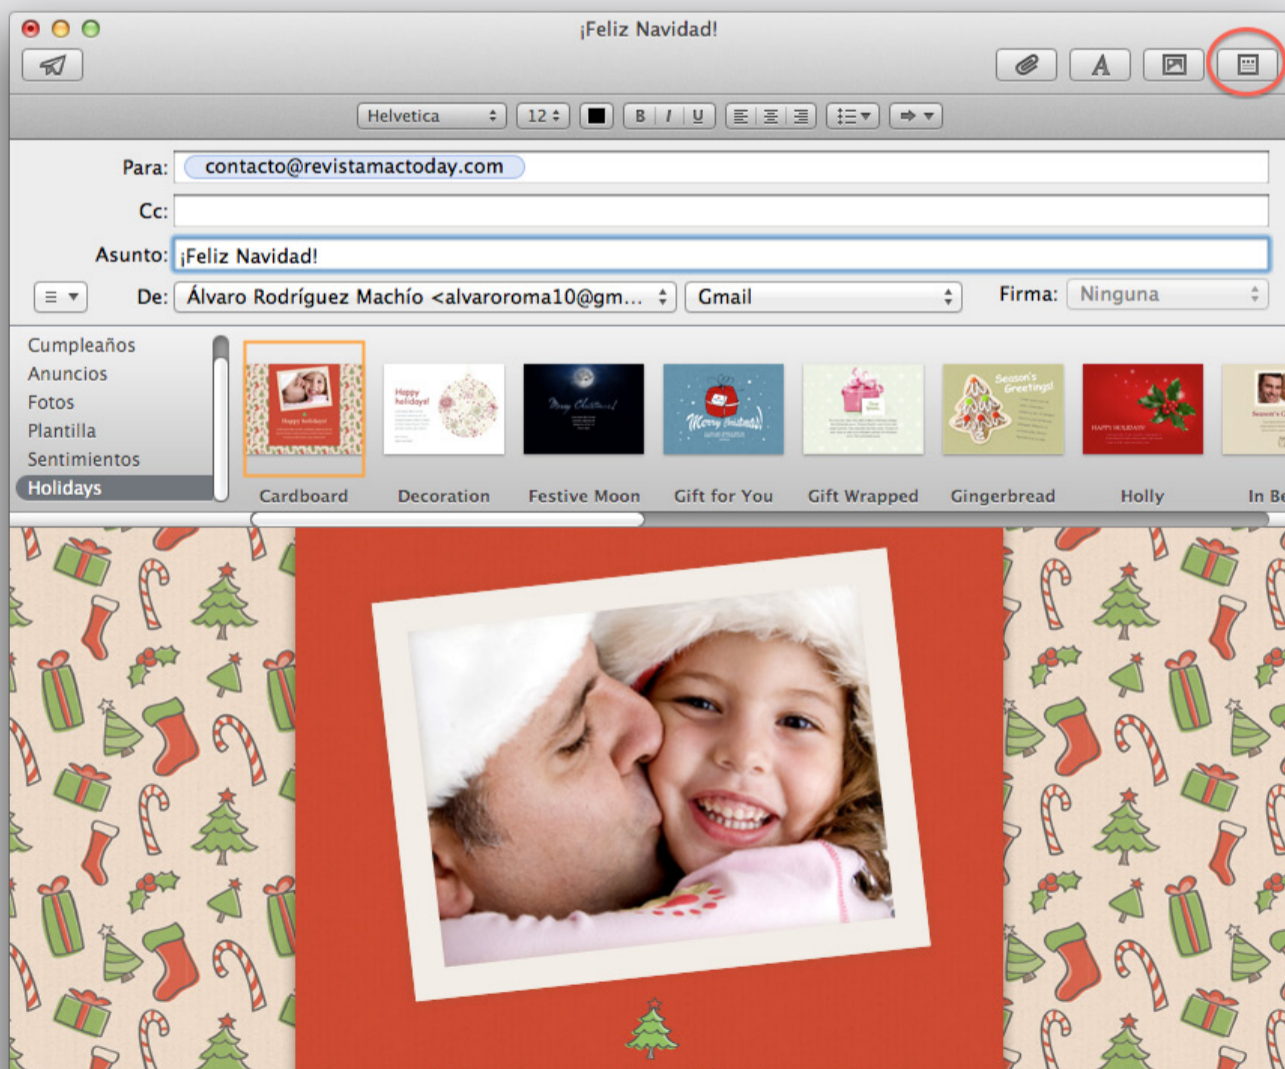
¡Feliz Navidad!

Helvetica 12 B I U

Para: contacto@revistamactoday.com

Cc:

Asunto: ¡Feliz Navidad!

De: Álvaro Rodríguez Machío <alvaroroma10@gm... Gmail Firma: Ninguna

Cumpleaños
Anuncios
Fotos
Plantilla
Sentimientos
Holidays

Happy holidays!

Happy holidays!

Merry Christmas!

Merry Christmas!

Season's Greetings!

HAPPY HOLIDAYS

Season's G

Cardboard Decoration Festive Moon Gift for You Gift Wrapped Gingerbread Holly In Be